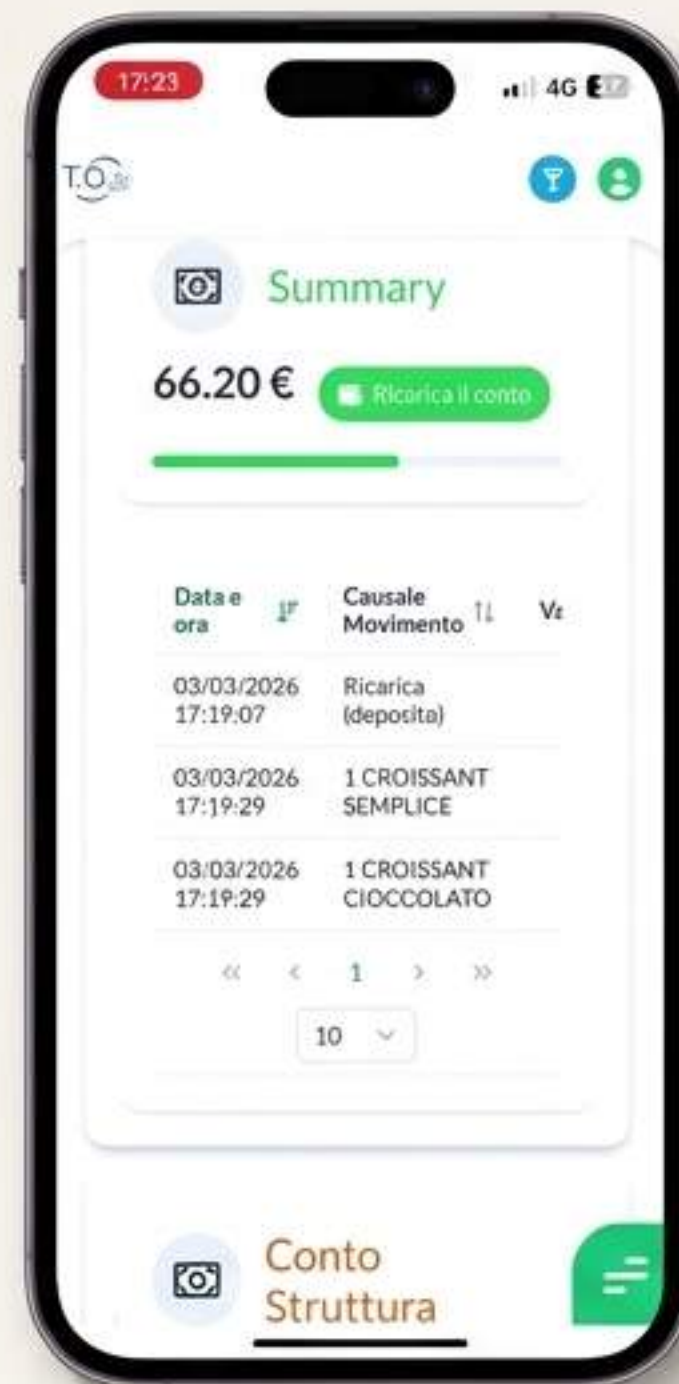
17:23

4G

T.O.

Summary

66.20 €

Ricarica il conto

| Data e ora | Causale Movimento | Va |
|---|---|---|
| 03/03/2026 17:19:07 | Ricarica (deposita) | |
| 03/03/2026 17:19:29 | 1 CROISSANT SEMPLICE | |
| 03/03/2026 17:19:29 | 1 CROISSANT CIOCCOLATO | |

« ‹ 1 › »

10

Conto Struttura